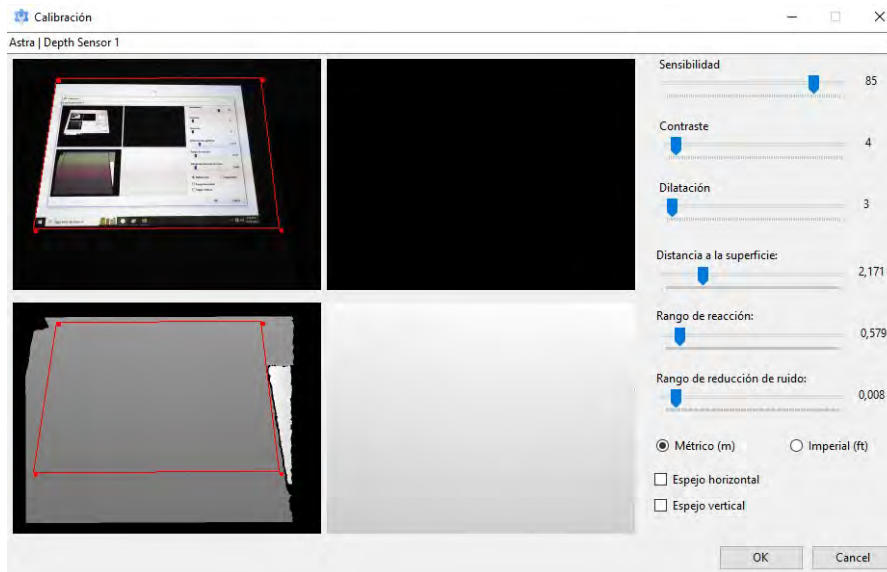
Calibración

Astra | Depth Sensor 1

Sensibilidad
85

Contraste
4

Dilatación
3

Distancia a la superficie:
2,171

Rango de reacción:
0,579

Rango de reducción de ruido:
0,008

Métrico (m)
Imperial (ft)

Espejo horizontal

Espejo vertical

OK
Cancel